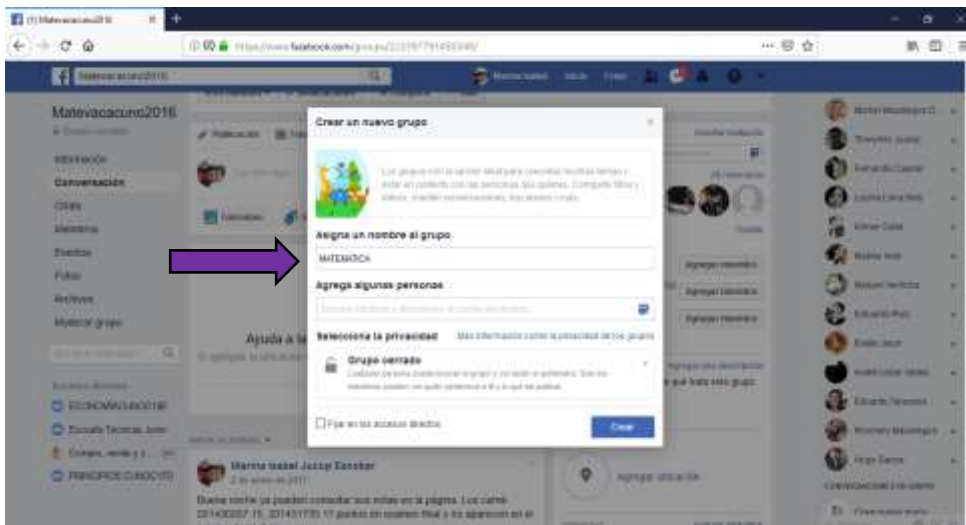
(1) Matevacacuno2016

https://www.facebook.com/groups/

Matevacacuno2016

Matevacacuno2016

Información

Conversación

Miembros

Eventos

Fotos

Archivos

Ayuda a la

Crear un nuevo grupo

Asigna un nombre al grupo

MATEMÁTICA

Agrega algunas personas

Selecciona la privacidad

Más información sobre la privacidad de los grupos

Grupo cerrado

Fijar en los accesos directos

Crear

Agregar miembros

Agregar miembros

Agregar miembros

ECONOMIA

Escuela Técnica

PRINCIPIOS

Marina Isabel Jussy Escobar

Buena noche ya pueden consultar sus notas en la página. Los carné

Agregar ubicación

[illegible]